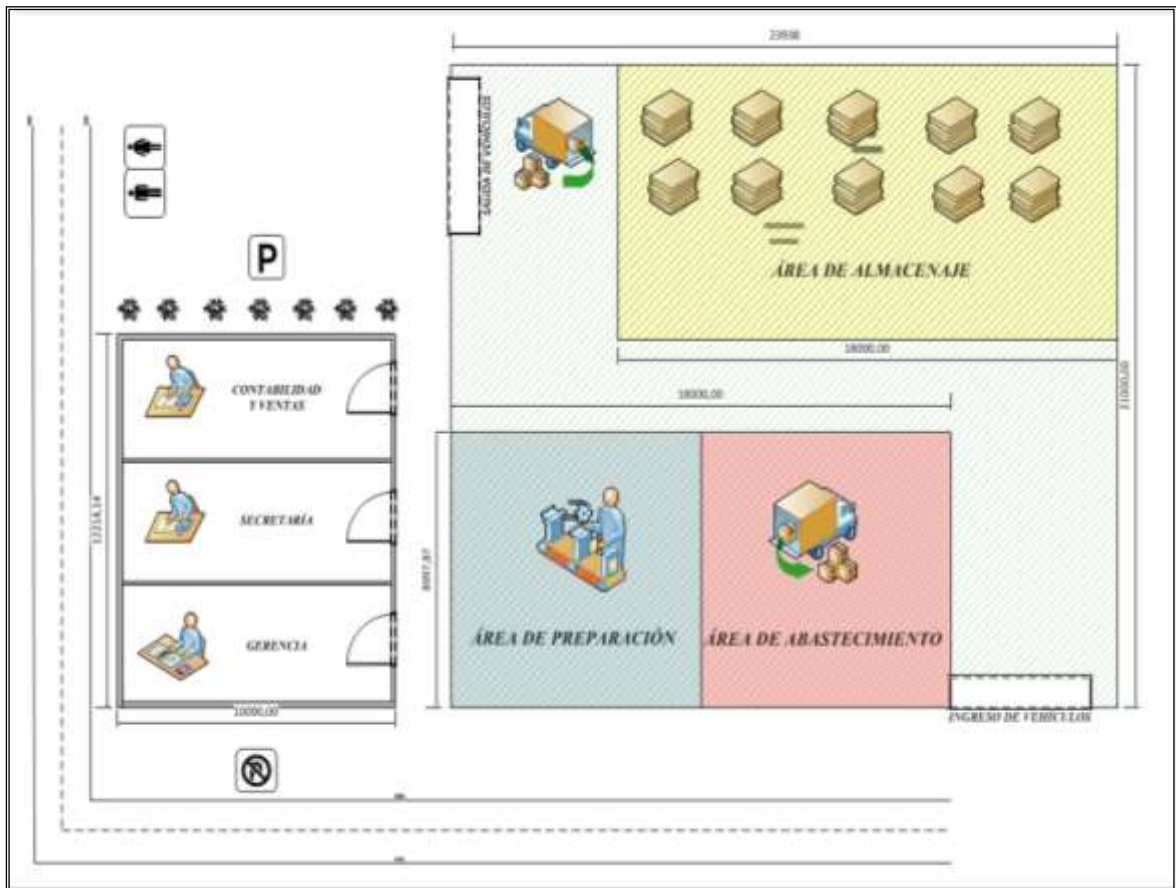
23936

SALIDA DE VEHÍCULOS

ÁREA DE ALMACENAJE

18000.00

11000.00

18000.00

P

CONTABILIDAD Y VENTAS

SECRETARÍA

GERENCIA

12218.14

10000.00

8097.87

ÁREA DE PREPARACIÓN

ÁREA DE ABASTECIMIENTO

INGRESO DE VEHÍCULOS